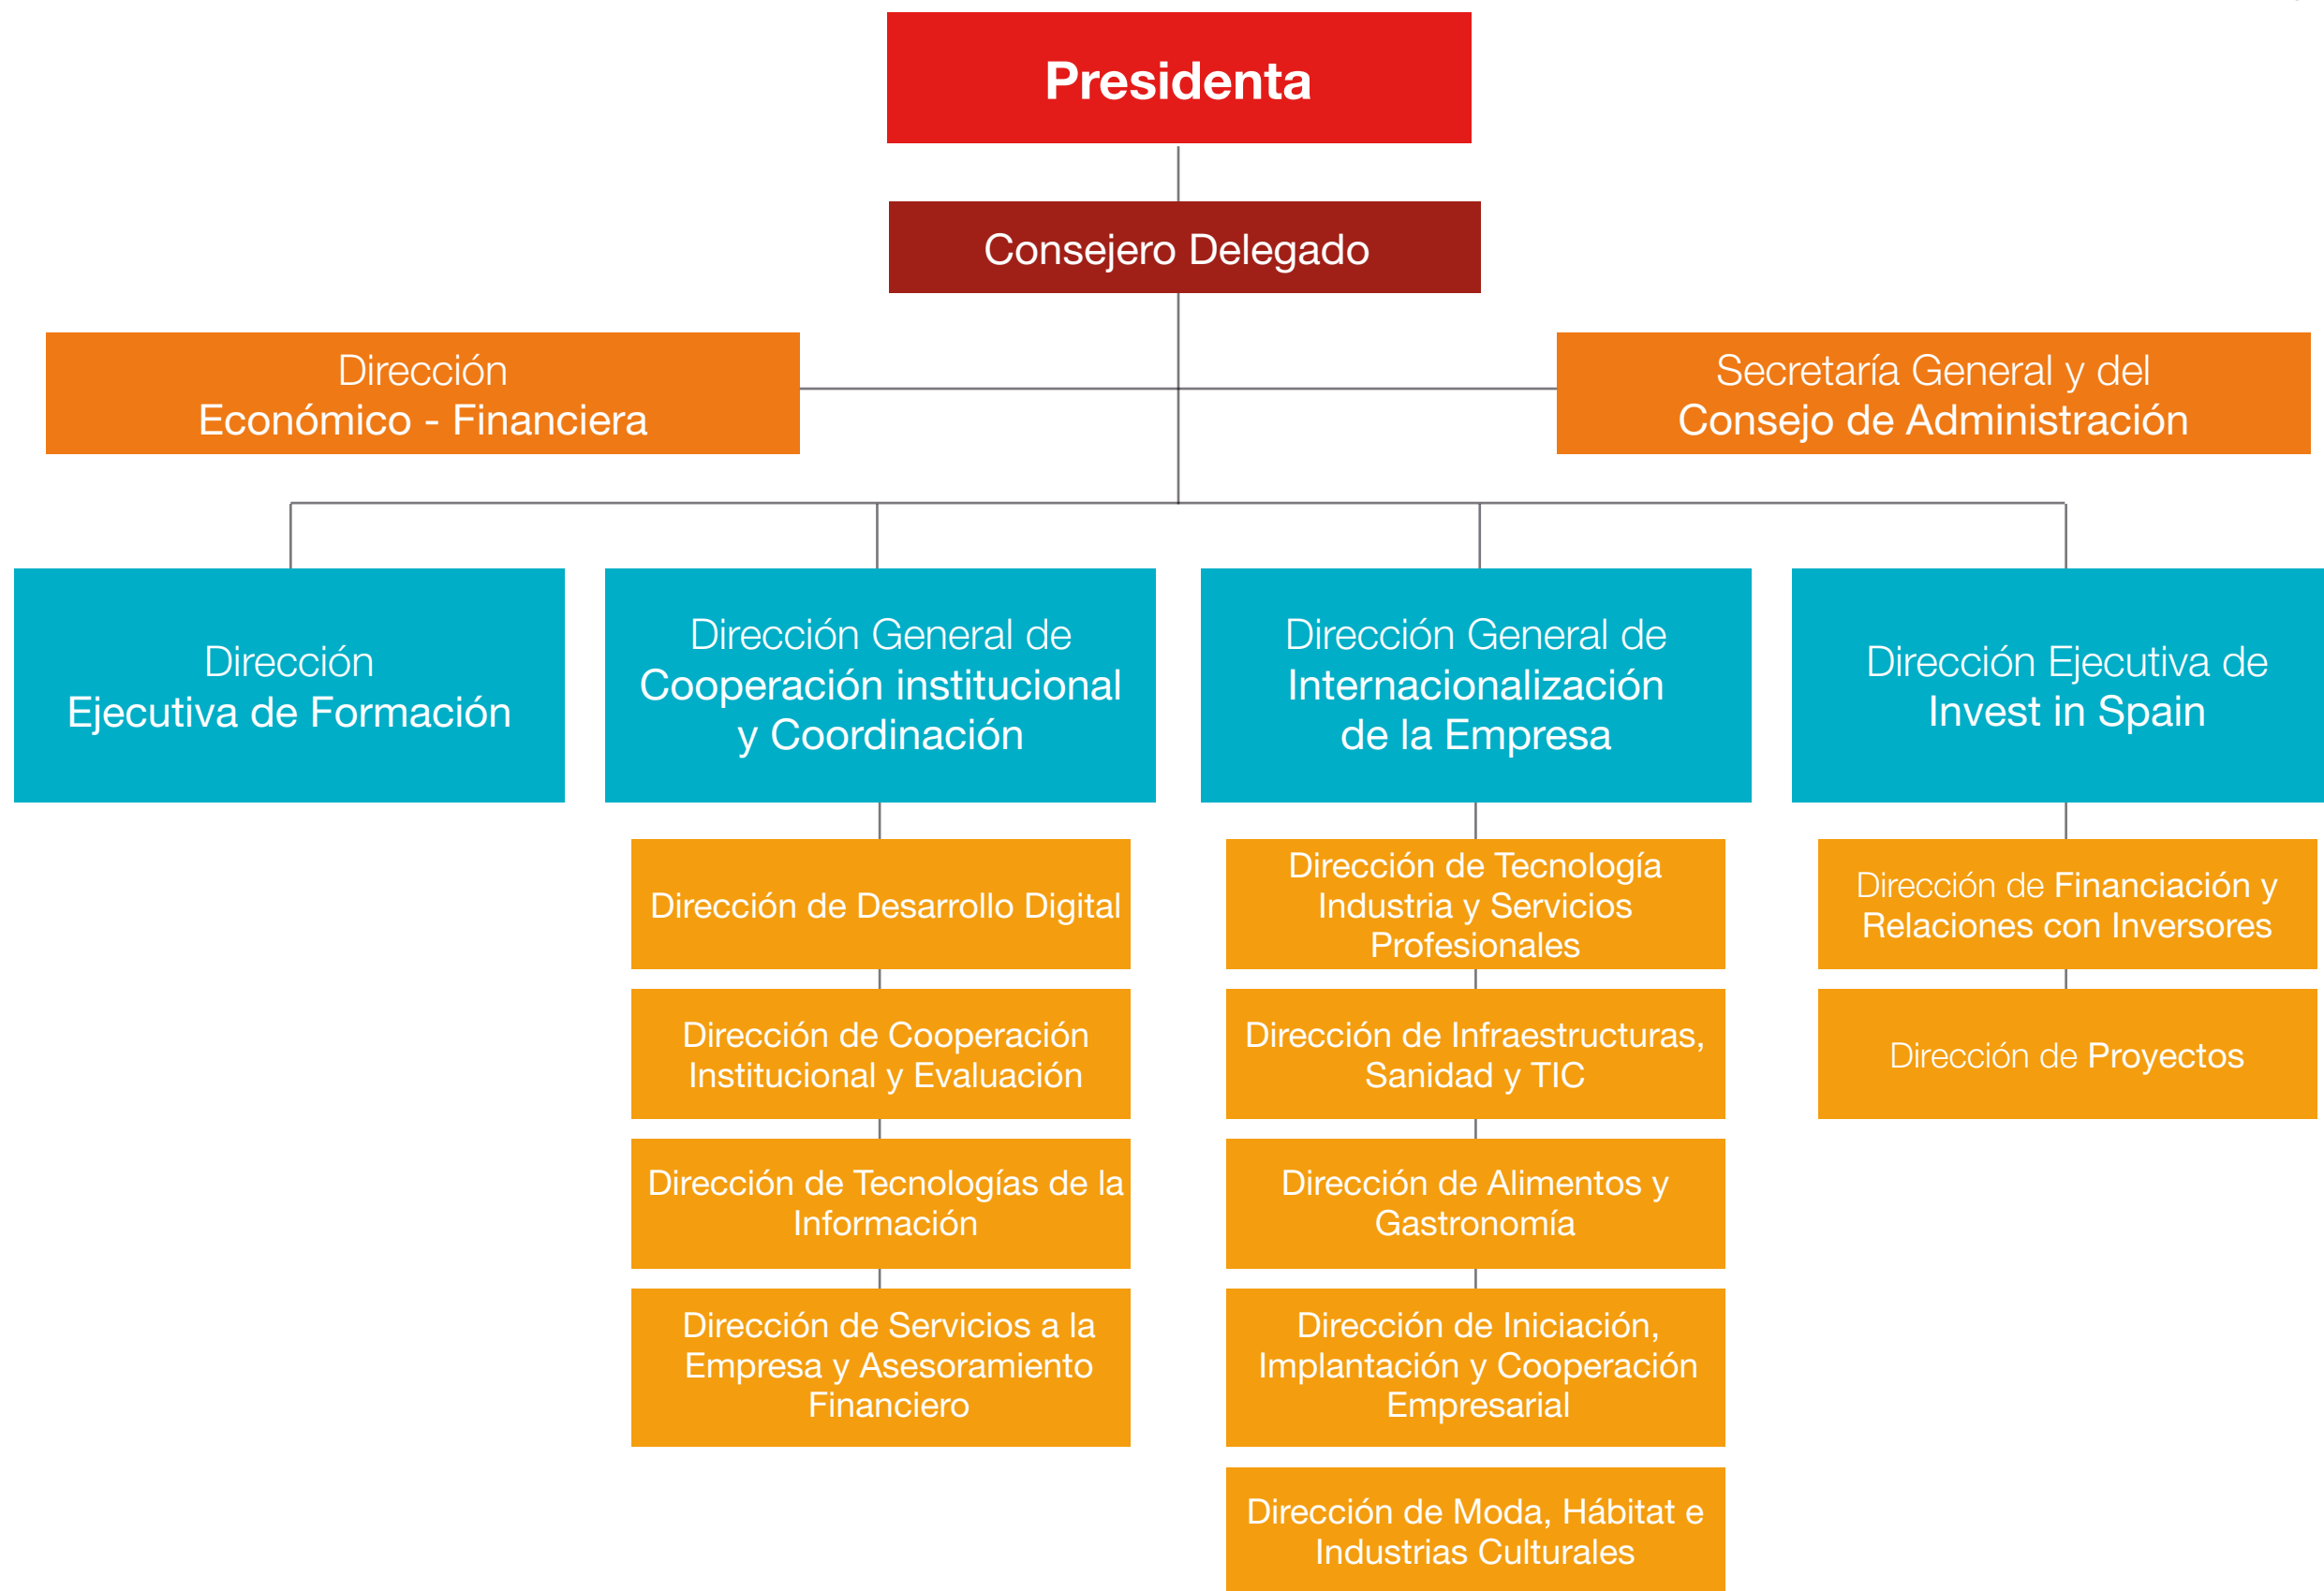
Presidenta

Consejero Delegado

Dirección
Económico - Financiera

Secretaría General y del
Consejo de Administración

Dirección
Ejecutiva de Formación

Dirección General de
Cooperación institucional
y Coordinación

Dirección General de
Internacionalización
de la Empresa

Dirección Ejecutiva de
Invest in Spain

Dirección de Desarrollo Digital

Dirección de Cooperación Institucional y Evaluación

Dirección de Tecnologías de la Información

Dirección de Servicios a la Empresa y Asesoramiento Financiero

Dirección de Tecnología Industria y Servicios Profesionales

Dirección de Infraestructuras, Sanidad y TIC

Dirección de Alimentos y Gastronomía

Dirección de Iniciación, Implantación y Cooperación Empresarial

Dirección de Moda, Hábitat e Industrias Culturales

Dirección de Financiación y Relaciones con Inversores

Dirección de Proyectos